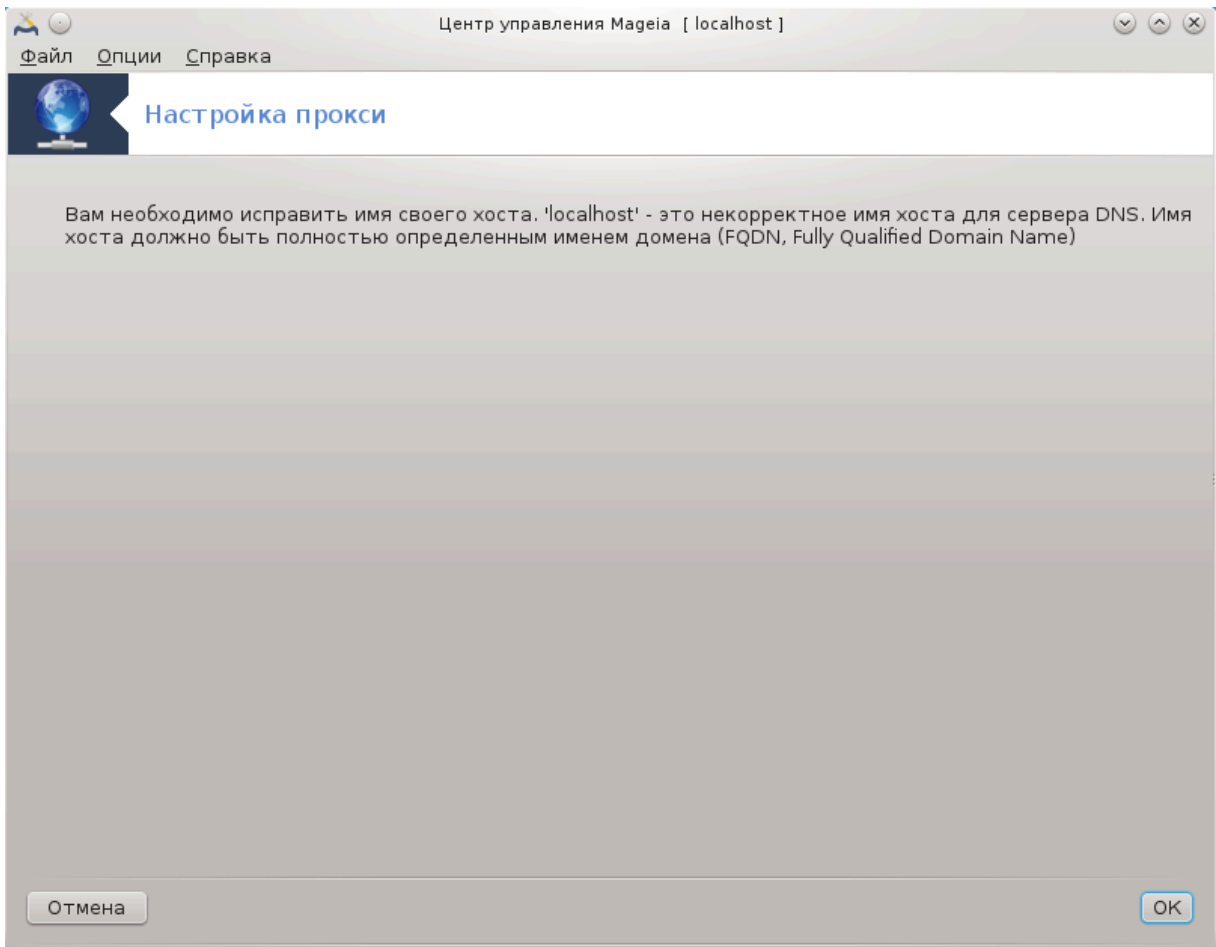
Центр управления Mageia [ localhost ]

Файл Опции Справка

Настройка прокси

Вам необходимо исправить имя своего хоста. 'localhost' - это некорректное имя хоста для сервера DNS. Имя хоста должно быть полностью определенным именем домена (FQDN, Fully Qualified Domain Name)

Отмена

OK